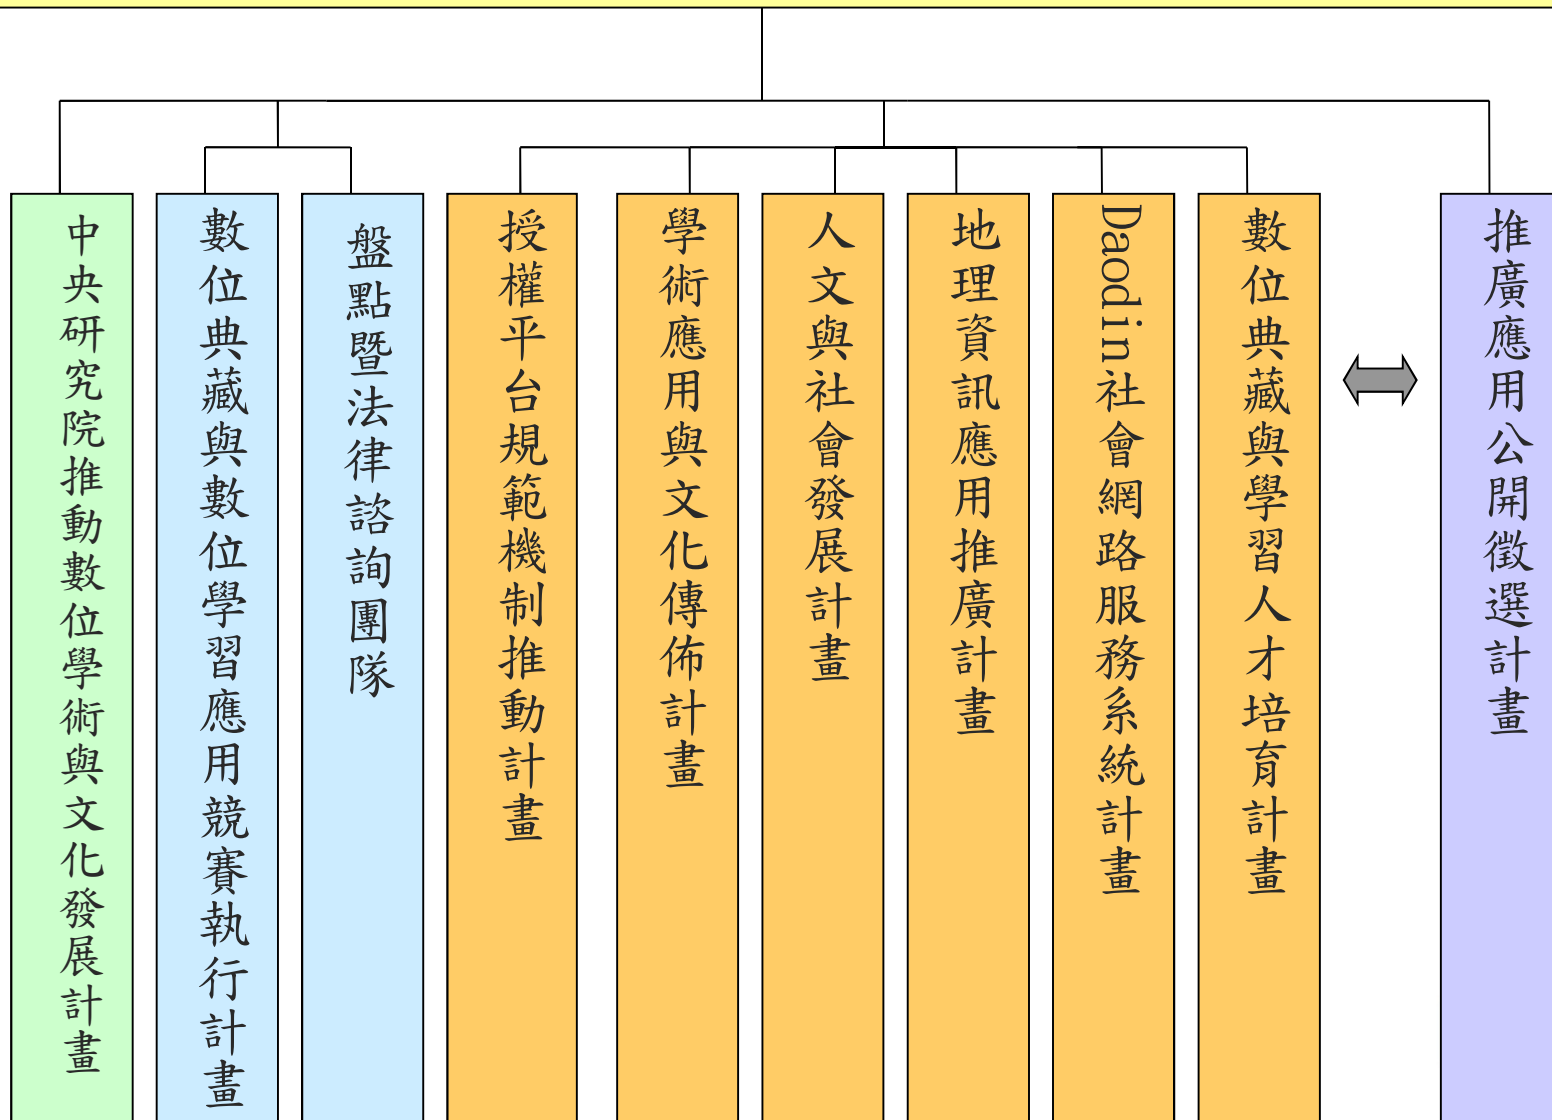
中央研究院推動數位學術與文化發展計畫

數位典藏與數位學習應用競賽執行計畫

盤點暨法律諮詢團隊

授權平台規範機制推動計畫

學術應用與文化傳佈計畫

人文與社會發展計畫

地理資訊應用推廣計畫

Daodin社會網路服務系統計畫

數位典藏與學習人才培育計畫

推廣應用公開徵選計畫